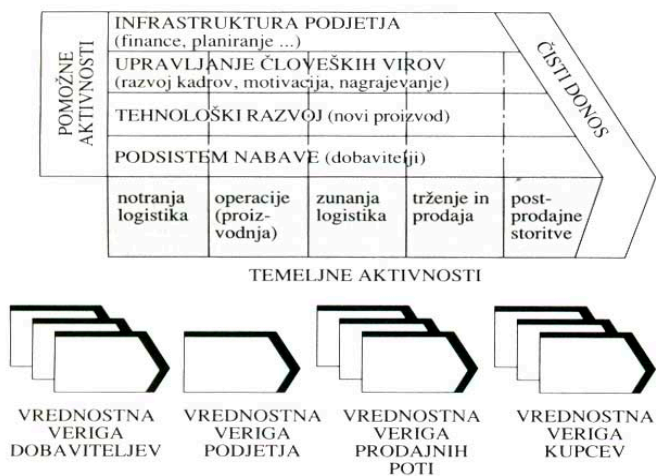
POMOŽNE AKTIVNOSTI

INFRASTRUKTURA PODJETJA
(finance, planiranje ...)

UPRAVLJANJE ČLOVEŠKIH VIROV
(razvoj kadrov, motivacija, nagrajevanje)

TEHNOLOŠKI RAZVOJ (novi proizvod)

PODSISTEM NABAVE (dobavitelji)

ČISTI DONOS

| notranja logistika | operacije (proizvodnja) | zunanja logistika | trženje in prodaja | postprodajne storitve |
|---|---|---|---|---|

TEMELJNE AKTIVNOSTI

VREDNOSTNA VERIGA DOBAVITELJEV

VREDNOSTNA VERIGA PODJETJA

VREDNOSTNA VERIGA PRODAJNIH POTI

VREDNOSTNA VERIGA KUPCEV